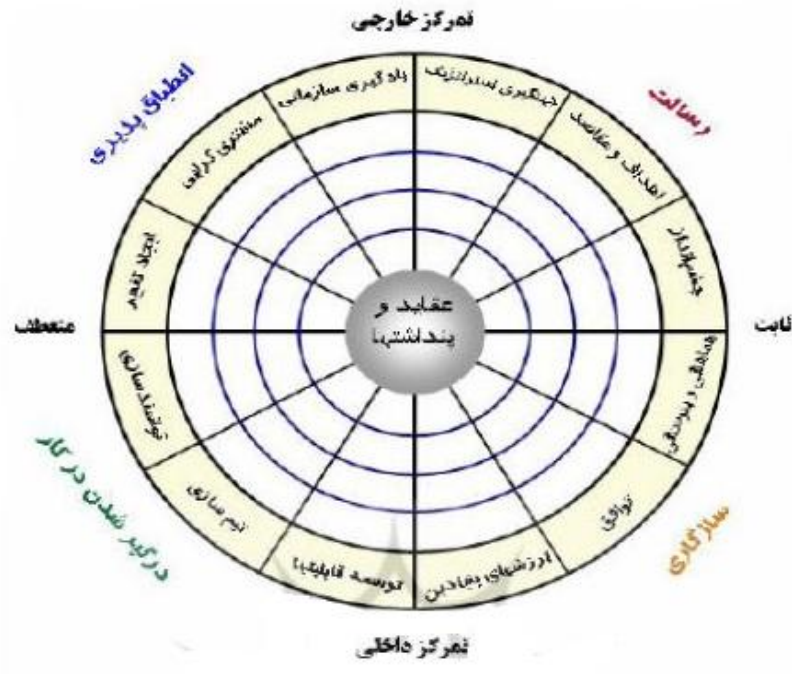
تمرکز خارجی

انطباق پذیری

رسالت

یادگیری سازمانی

جهتگیری استراتژیک

مشتری گرایی

اهداف و مقاصد

ایجاد تغییر

چشم‌انداز

منعطف

عقاید و پنداشتها

ثابت

توانمندسازی

هماهنگی و یکپارچگی

درگیر شدن در کار

سازگاری

تیم سازی

توافق

توسعه قابلیتها

ارزشهای بنیادین

تمرکز داخلی